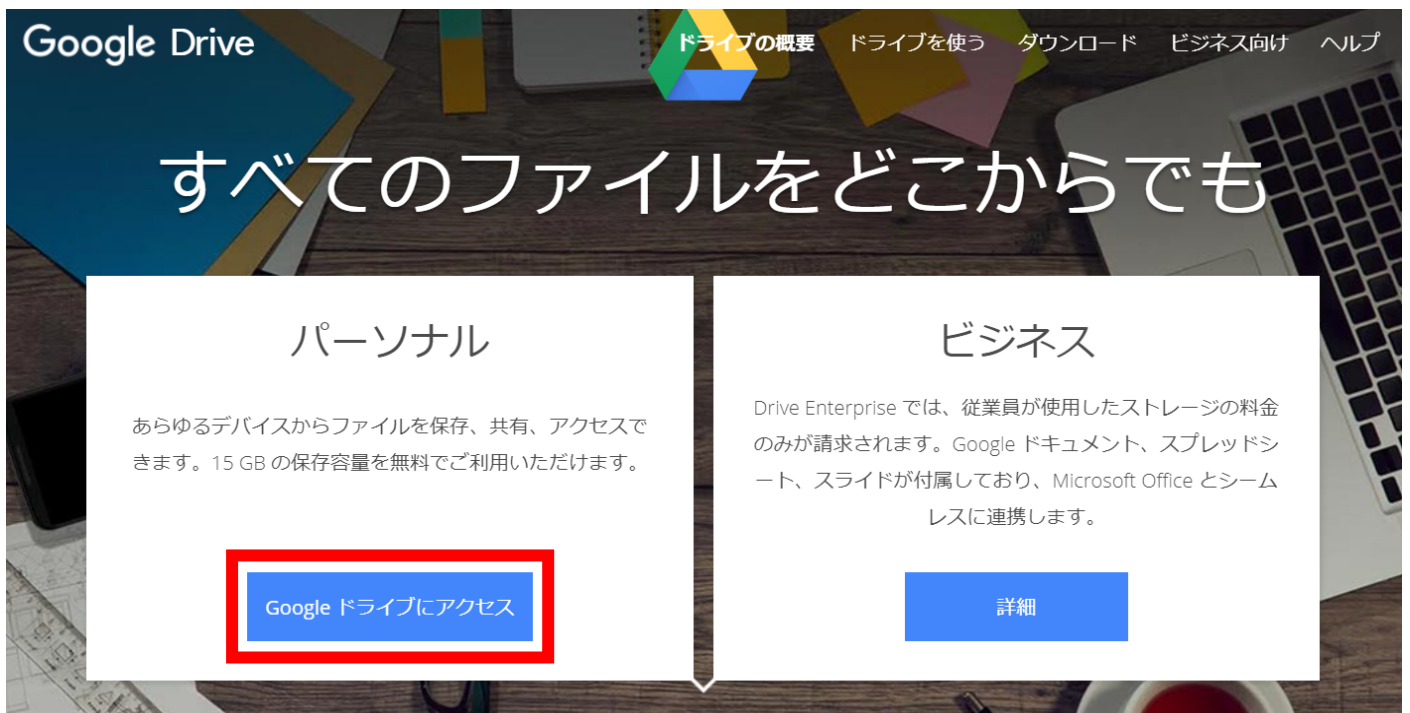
Google Drive

ドライブの概要　ドライブを使う　ダウンロード　ビジネス向け　ヘルプ

すべてのファイルをどこからでも

パーソナル

あらゆるデバイスからファイルを保存、共有、アクセスできます。15 GB の保存容量を無料でご利用いただけます。

Google ドライブにアクセス

ビジネス

Drive Enterprise では、従業員が使用したストレージの料金のみが請求されます。Google ドキュメント、スプレッドシート、スライドが付属しており、Microsoft Office とシームレスに連携します。

詳細